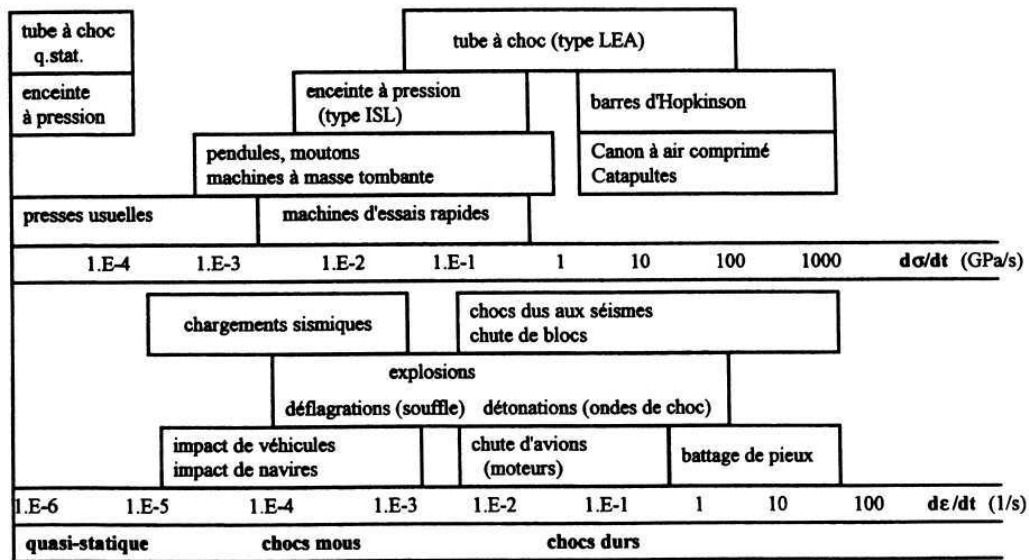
tube à choc q.stat.

tube à choc (type LEA)

enceinte à pression

enceinte à pression (type ISL)

barres d'Hopkinson

pendules, moutons
machines à masse tombante

Canon à air comprimé
Catapultes

presses usuelles

machines d'essais rapides

1.E-4 1.E-3 1.E-2 1.E-1 1 10 100 1000 **$d\sigma/dt$** (GPa/s)

chargements sismiques

chocs dus aux séismes
chute de blocs

explosions

déflagrations (souffle) détonations (ondes de choc)

impact de véhicules
impact de navires

chute d'avions (moteurs)

battage de pieux

1.E-6 1.E-5 1.E-4 1.E-3 1.E-2 1.E-1 1 10 100 **$d\varepsilon/dt$** (1/s)

**quasi-statique** **chocs mous** **chocs durs**